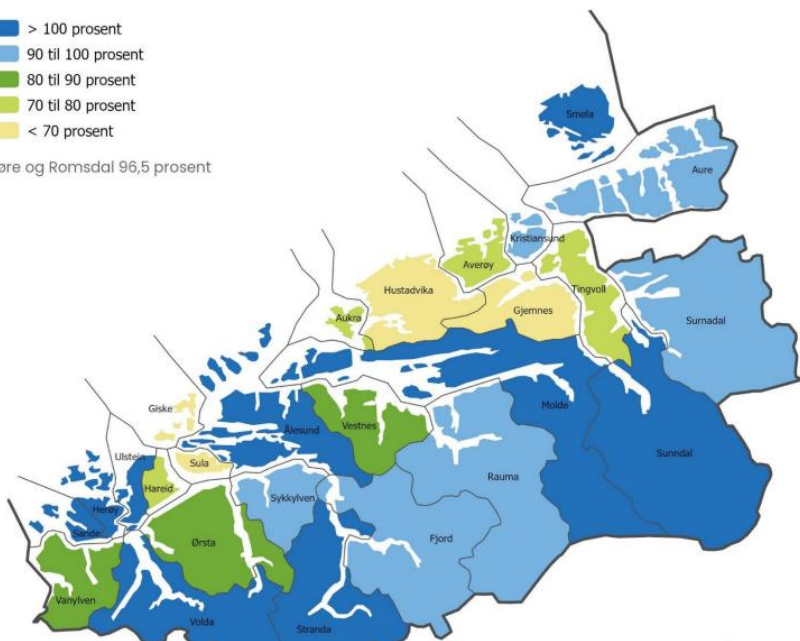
> 100 prosent
90 til 100 prosent
80 til 90 prosent
70 til 80 prosent
< 70 prosent

øre og Romsdal 96,5 prosent

Smøla
Aure
Kristiansund
Averøy
Tingvoll
Hustadvika
Gjemnes
Aukra
Surnadal
Molde
Giske
Ålesund
Vestnes
Sunndal
Ulstein
Sula
Rauma
Hareid
Herøy
Sande
Sykkylven
Ørsta
Fjord
Vanylven
Volda
Stranda